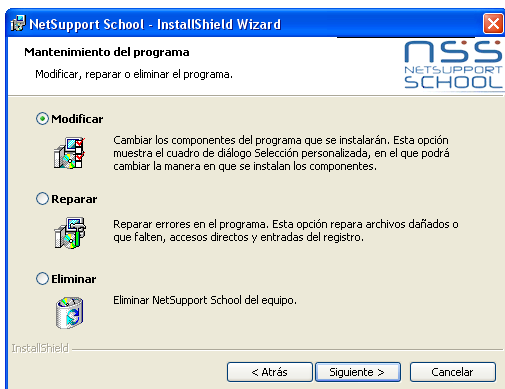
NetSupport School - InstallShield Wizard

Mantenimiento del programa

Modificar, reparar o eliminar el programa.

nss
NETSUPPORT
SCHOOL

Modificar

Cambiar los componentes del programa que se instalarán. Esta opción muestra el cuadro de diálogo Selección personalizada, en el que podrá cambiar la manera en que se instalan los componentes.

Reparar

Reparar errores en el programa. Esta opción repara archivos dañados o que falten, accesos directos y entradas del registro.

Eliminar

Eliminar NetSupport School del equipo.

InstallShield

< Atrás | Siguiente > | Cancelar